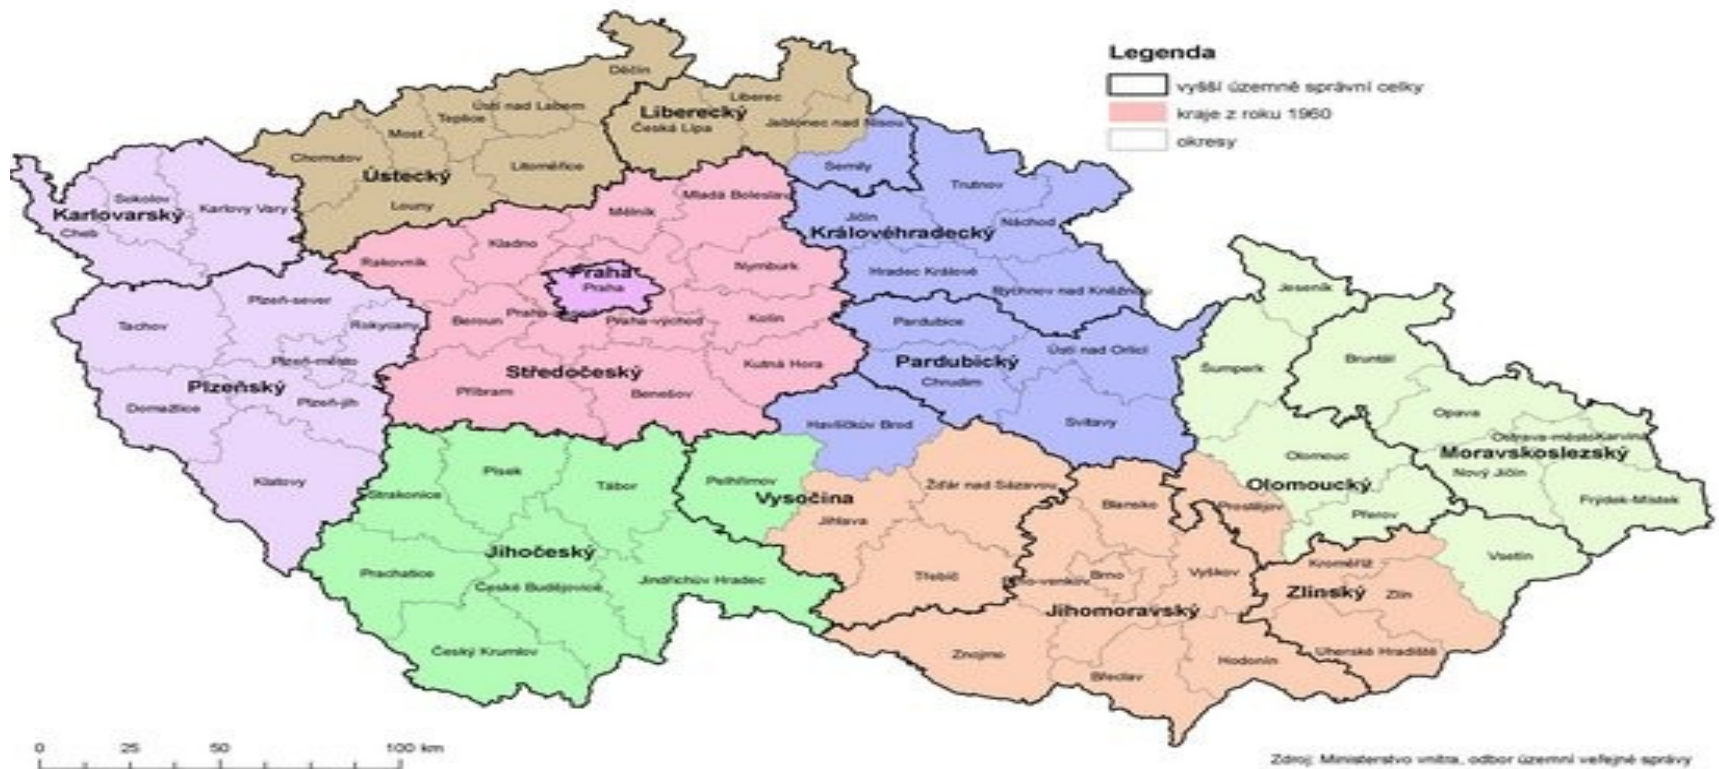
Legenda
vyšší územně správní celky
kraje z roku 1960
okresy

Děčín
Liberec
Liberecký
Česká Lípa
Jablonec nad Nisou
Ústí nad Labem
Teplice
Most
Chomutov
Ústecký
Litoměřice
Louny
Semily
Trutnov
Sokolov
Karlovy Vary
Karlovarský
Cheb
Mělník
Mladá Boleslav
Jičín
Královéhradecký
Náchod
Kladno
Rakovník
Praha
Praha
Nymburk
Hradec Králové
Rychnov nad Kněžnou
Plzeň-sever
Tachov
Rokycany
Beroun
Praha-západ
Praha-východ
Kolín
Pardubice
Jeseník
Plzeň-město
Středočeský
Kutná Hora
Pardubický
Ústí nad Orlicí
Chrudim
Bruntál
Šumperk
Plzeňský
Domažlice
Plzeň-jih
Příbram
Benešov
Havlíčkův Brod
Svitavy
Opava
Ostrava-město
Karviná
Moravskoslezský
Nový Jičín
Olomouc
Klatovy
Písek
Tábor
Pelhřimov
Vysočina
Žďár nad Sázavou
Olomoucký
Frýdek-Místek
Strakonice
Jihlava
Blansko
Prostějov
Přerov
Jihočeský
Vsetín
Prachatice
České Budějovice
Jindřichův Hradec
Třebíč
Brno-venkov
Brno
Vyškov
Kroměříž
Zlínský
Zlín
Jihomoravský
Český Krumlov
Znojmo
Hodonín
Uherské Hradiště
Břeclav

0 25 50 100 km

Zdroj: Ministerstvo vnitra, odbor územní veřejné správy